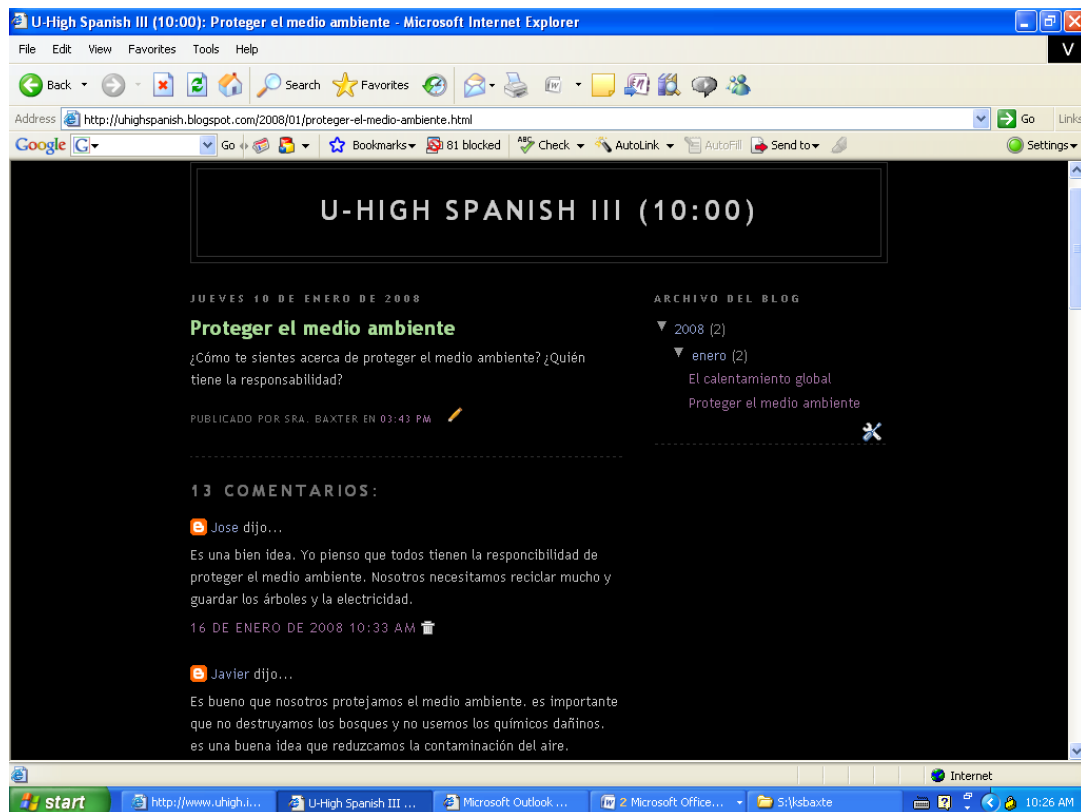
U-High Spanish III (10:00): Proteger el medio ambiente - Microsoft Internet Explorer

File Edit View Favorites Tools Help

Back Search Favorites

Address http://uhighspanish.blogspot.com/2008/01/proteger-el-medio-ambiente.html Go Links

Google G- Go Bookmarks 81 blocked Check AutoLink AutoFill Send to Settings

U-HIGH SPANISH III (10:00)

JUEVES 10 DE ENERO DE 2008

Proteger el medio ambiente

¿Cómo te sientes acerca de proteger el medio ambiente? ¿Quién tiene la responsabilidad?

PUBLICADO POR SRA. BAXTER EN 03:43 PM

13 COMENTARIOS:

Jose dijo...

Es una bien idea. Yo pienso que todos tienen la responcibilidad de proteger el medio ambiente. Nosotros necesitamos reciclar mucho y guardar los árboles y la electricidad.

16 DE ENERO DE 2008 10:33 AM

Javier dijo...

Es bueno que nosotros protejamos el medio ambiente. es importante que no destruyamos los bosques y no usemos los químicos dañinos. es una buena idea que reduzcamos la contaminación del aire.

ARCHIVO DEL BLOG

▼ 2008 (2)
▼ enero (2)
El calentamiento global
Proteger el medio ambiente

Internet

start http://www.uhigh.i... U-High Spanish III ... Microsoft Outlook ... 2 Microsoft Office... S:\ksbaxte 10:26 AM